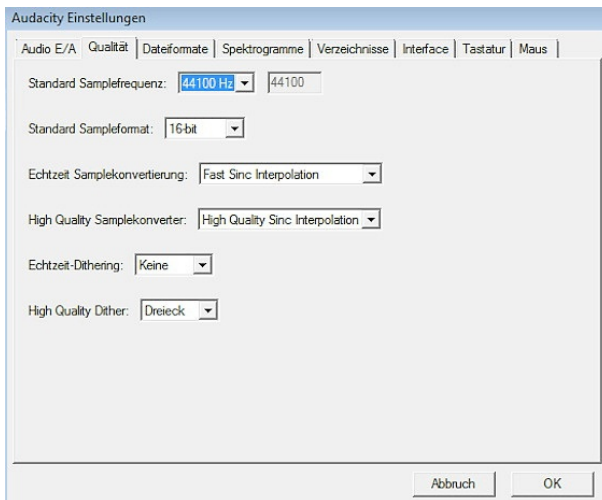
Audacity Einstellungen

Audio E/A | Qualität | Dateiformate | Spektrogramme | Verzeichnisse | Interface | Tastatur | Maus

Standard Samplefrequenz: 44100 Hz 44100

Standard Sampleformat: 16-bit

Echtzeit Samplekonvertierung: Fast Sinc Interpolation

High Quality Samplekonverter: High Quality Sinc Interpolation

Echtzeit-Dithering: Keine

High Quality Dither: Dreieck

Abbruch OK